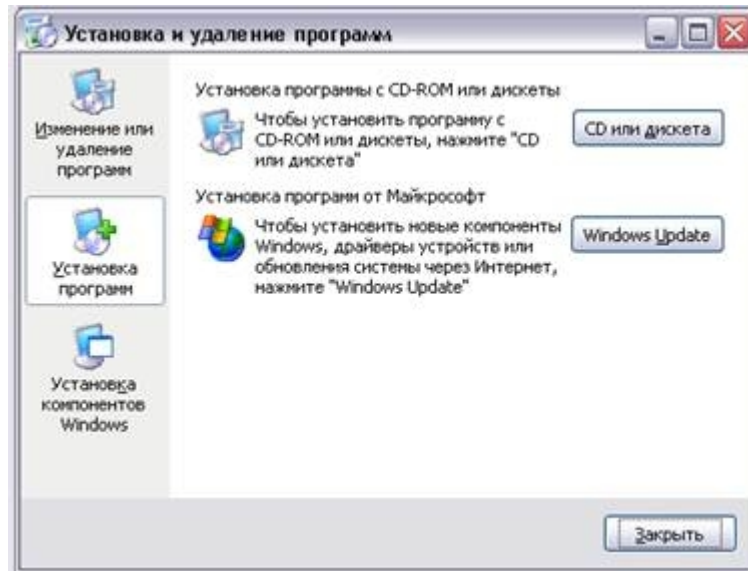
Установка и удаление программ

Изменение или удаление программ

Установка программ

Установка компонентов Windows

Установка программы с CD-ROM или дискеты

Чтобы установить программу с CD-ROM или дискеты, нажмите "CD или дискета"

CD или дискета

Установка программ от Майкрософт

Чтобы установить новые компоненты Windows, драйверы устройств или обновления системы через Интернет, нажмите "Windows Update"

Windows Update

Закрыть